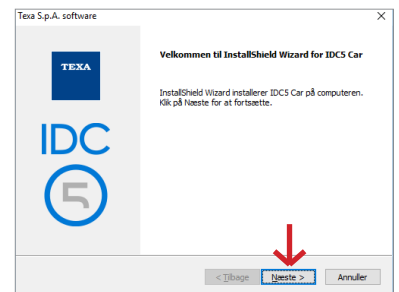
Texa S.p.A. software

TEXA

IDC

5

Velkommen til InstallShield Wizard for IDC5 Car

InstallShield Wizard installerer IDC5 Car på computeren. Klik på Næste for at fortsætte.

< Tilbage
Næste >
Annuller